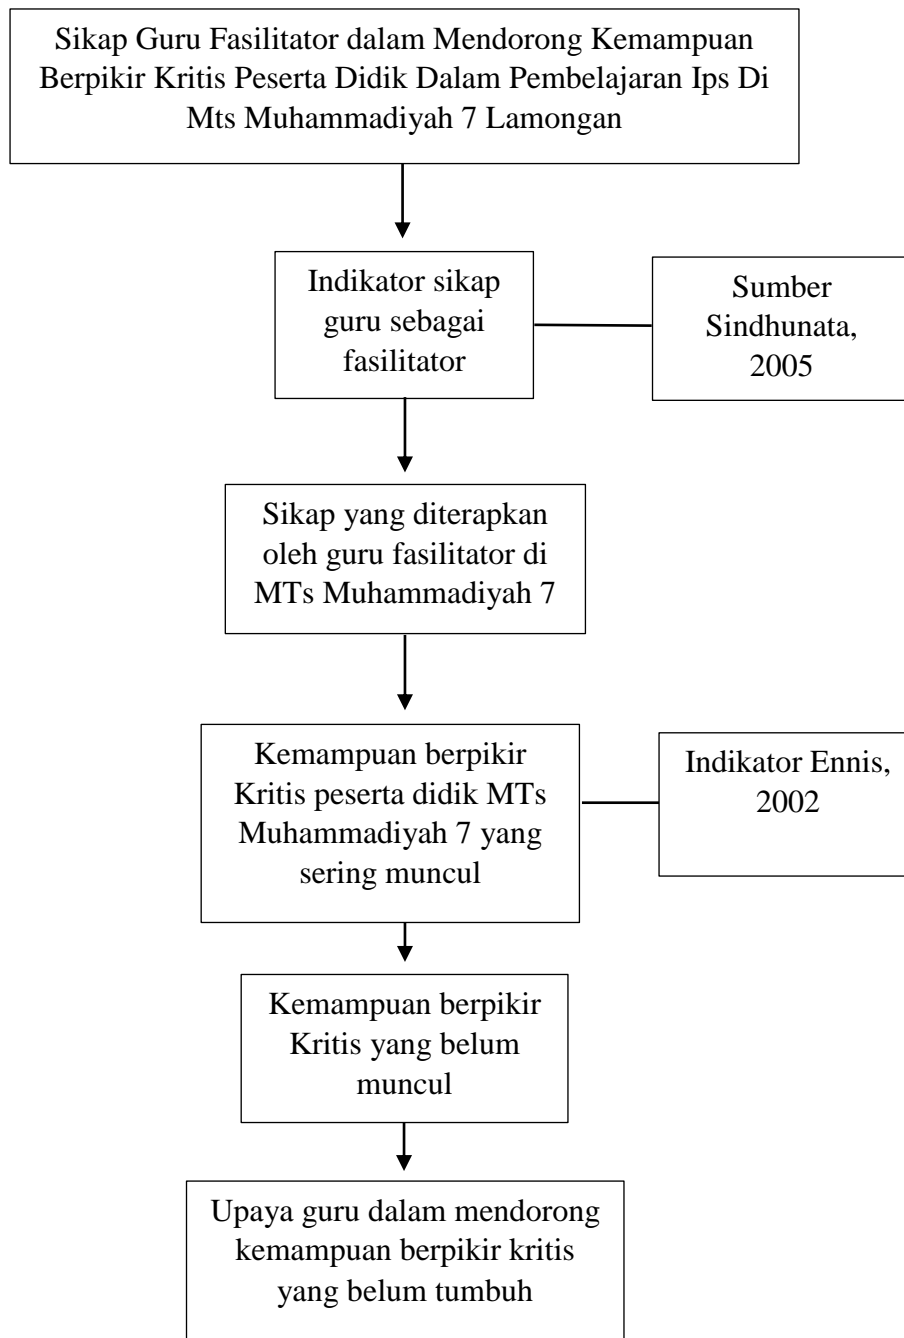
Sikap Guru Fasilitator dalam Mendorong Kemampuan Berpikir Kritis Peserta Didik Dalam Pembelajaran Ips Di Mts Muhammadiyah 7 Lamongan

Indikator sikap guru sebagai fasilitator

Sumber Sindhunata, 2005

Sikap yang diterapkan oleh guru fasilitator di MTs Muhammadiyah 7

Kemampuan berpikir Kritis peserta didik MTs Muhammadiyah 7 yang sering muncul

Indikator Ennis, 2002

Kemampuan berpikir Kritis yang belum muncul

Upaya guru dalam mendorong kemampuan berpikir kritis yang belum tumbuh